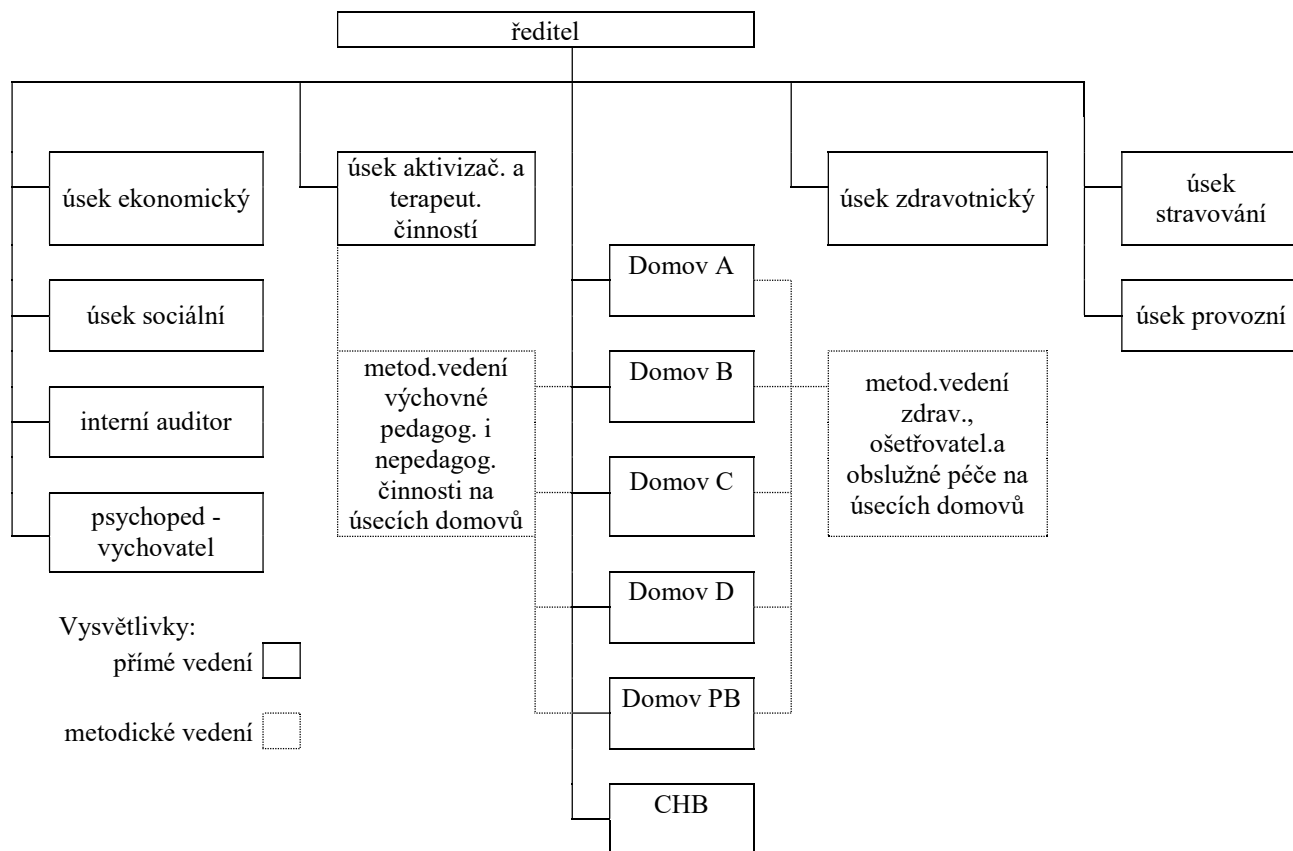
ředitel

úsek ekonomický

úsek sociální

interní auditor

psychoped - vychovatel

úsek aktivizač. a terapeut. činností

metod.vedení výchovné pedagog. i nepedagog. činnosti na úsecích domovů

Domov A

Domov B

Domov C

Domov D

Domov PB

CHB

metod.vedení zdrav., ošetřovatel.a obslužné péče na úsecích domovů

úsek zdravotnický

úsek stravování

úsek provozní

Vysvětlivky:
přímé vedení
metodické vedení